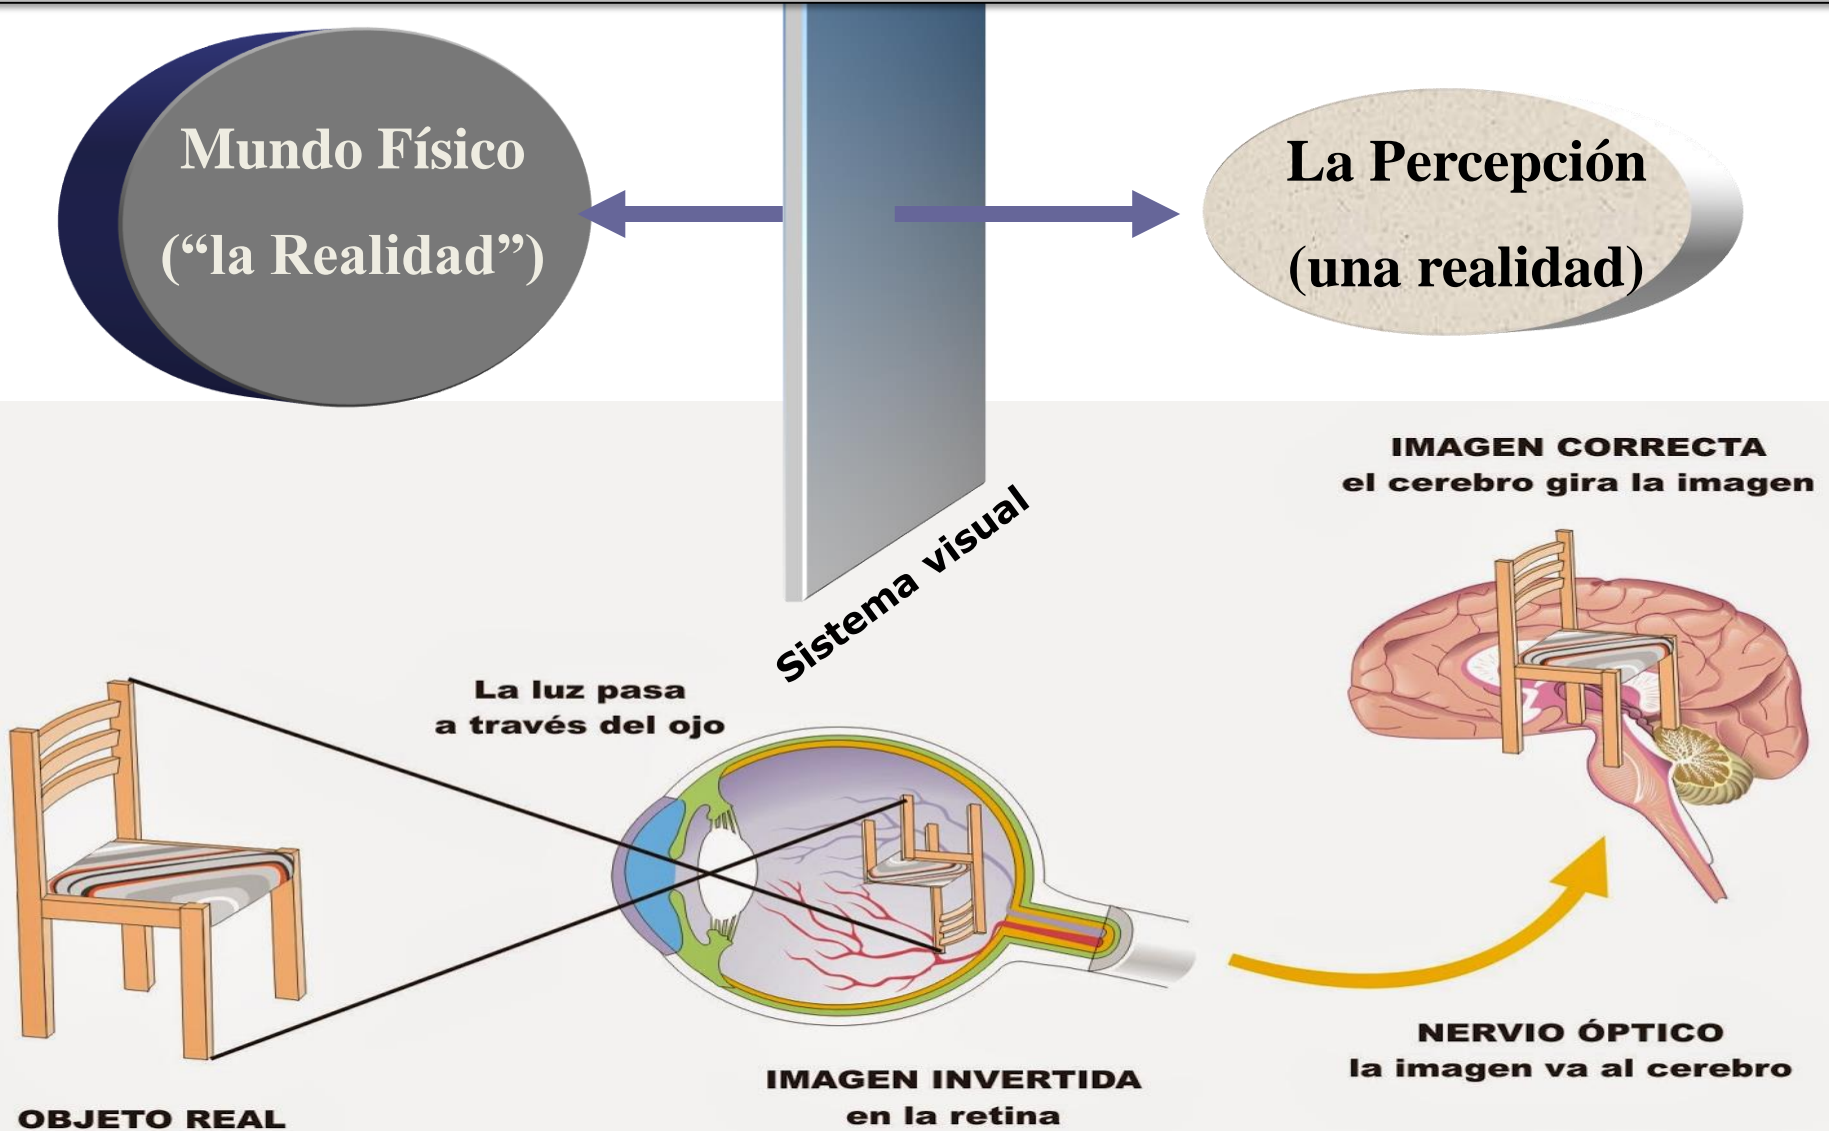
Mundo Físico
(“la Realidad”)

La Percepción
(una realidad)

Sistema visual

IMAGEN CORRECTA
el cerebro gira la imagen

La luz pasa
a través del ojo

NERVIO ÓPTICO
la imagen va al cerebro

IMAGEN INVERTIDA
en la retina

OBJETO REAL